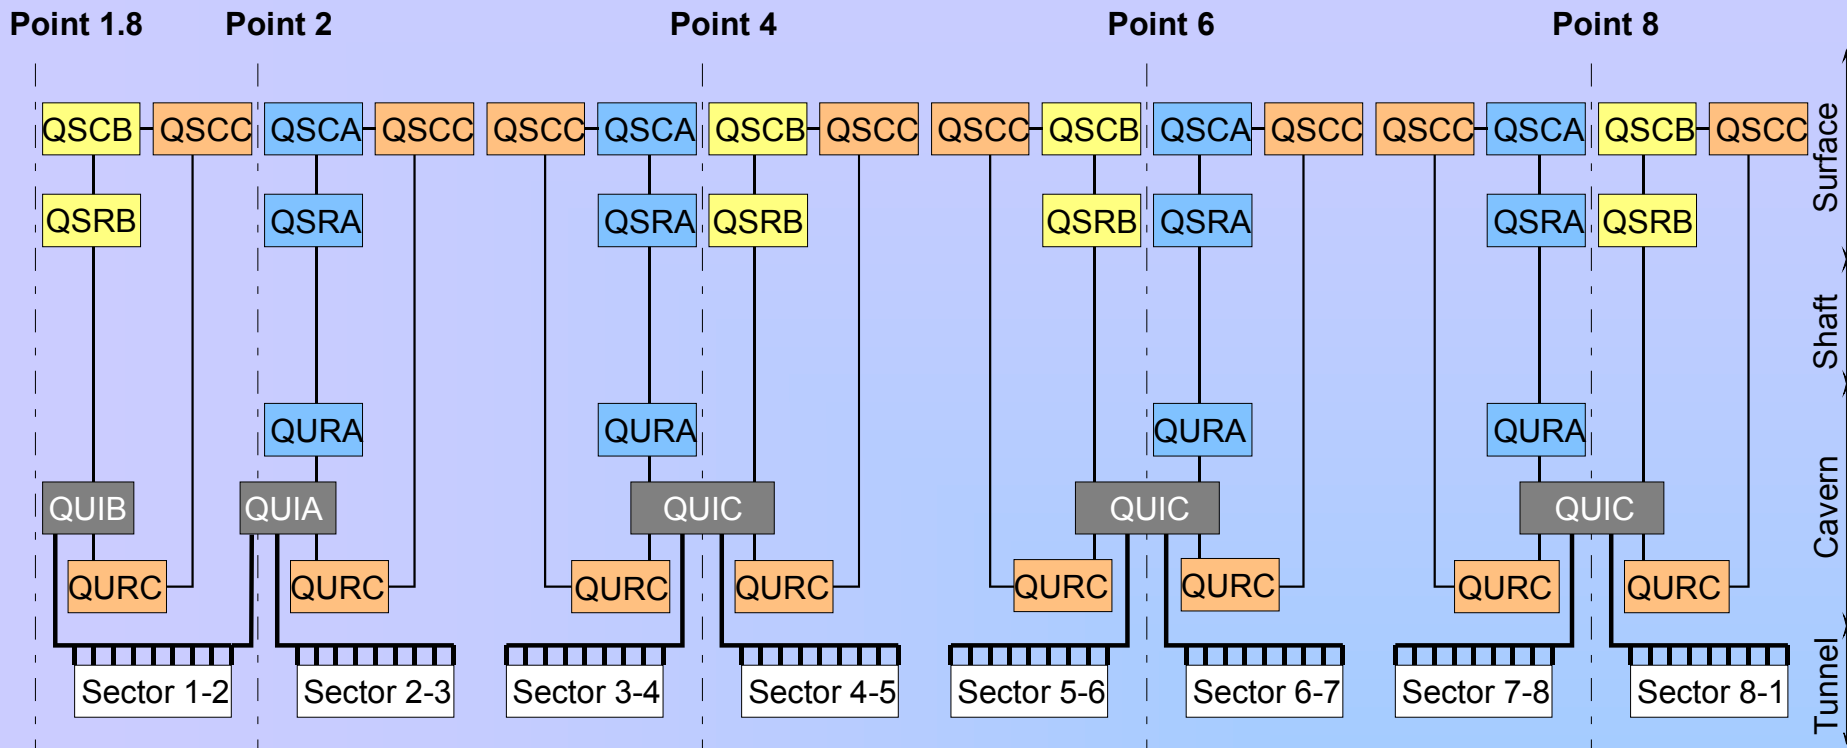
Point 1.8 Point 2 Point 4 Point 6 Point 8

QSCB QSCC QSCA QSCC QSCC QSCA QSCB QSCC QSCC QSCB QSCA QSCC QSCC QSCA QSCB QSCC

QSRB QSRA QSRA QSRB QSRB QSRA QSRA QSRB

QURA QURA QURA QURA

QUIB QUIA QUIC QUIC QUIC

QURC QURC QURC QURC QURC QURC QURC QURC

Sector 1-2 Sector 2-3 Sector 3-4 Sector 4-5 Sector 5-6 Sector 6-7 Sector 7-8 Sector 8-1

Surface
Shaft
Cavern
Tunnel